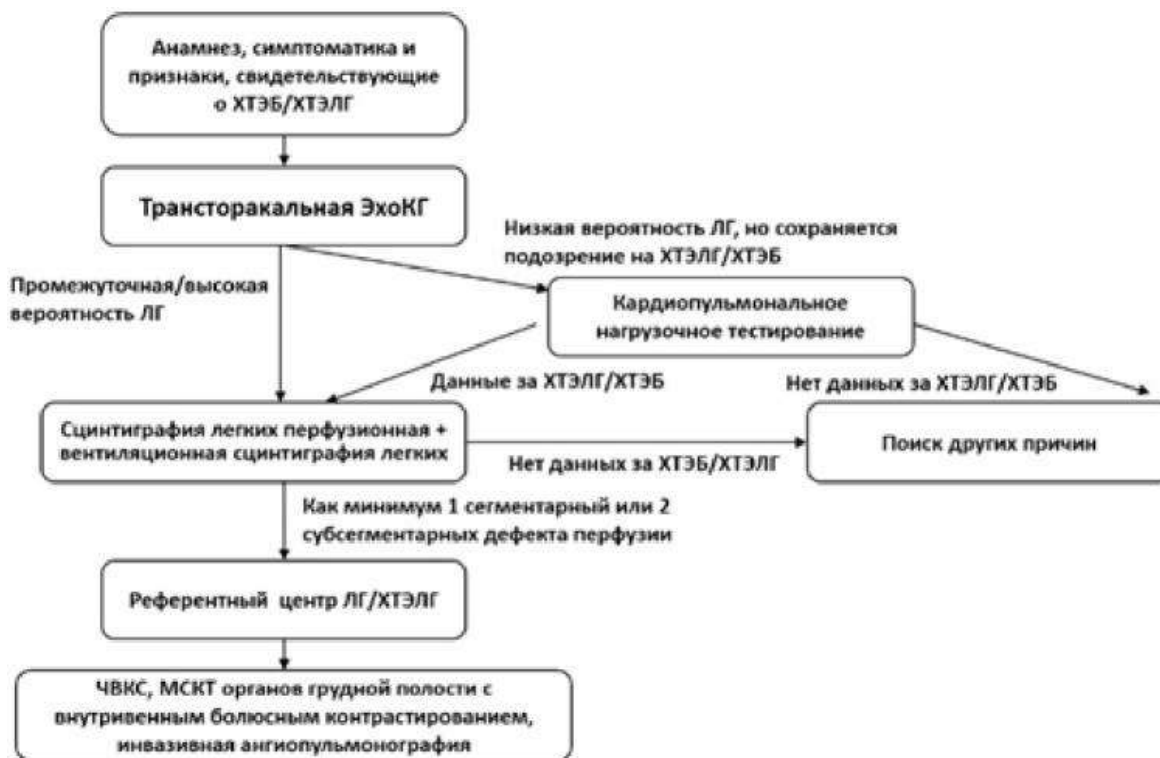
Анамнез, симптоматика и признаки, свидетельствующие о ХТЭБ/ХТЭЛГ

Трансторакальная ЭхоКГ

Низкая вероятность ЛГ, но сохраняется подозрение на ХТЭЛГ/ХТЭБ

Промежуточная/высокая вероятность ЛГ

Кардиопульмональное нагрузочное тестирование

Данные за ХТЭЛГ/ХТЭБ

Нет данных за ХТЭЛГ/ХТЭБ

Сцинтиграфия легких перфузионная + вентиляционная сцинтиграфия легких

Нет данных за ХТЭБ/ХТЭЛГ

Поиск других причин

Как минимум 1 сегментарный или 2 субсегментарных дефекта перфузии

Референтный центр ЛГ/ХТЭЛГ

ЧВКС, МСКТ органов грудной полости с внутривенным болюсным контрастированием, инвазивная ангиопульмонография